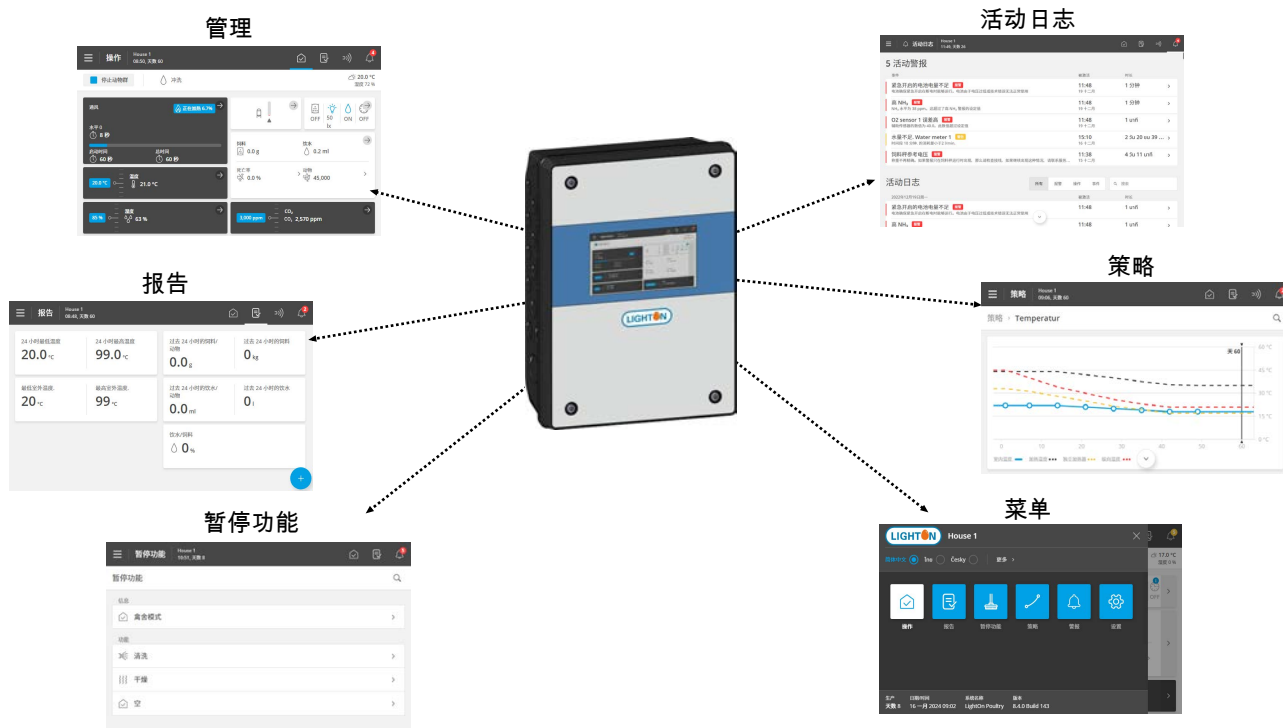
管理

操作 House 1 06:50, 天数 60

停止动物群 冲洗 20.0 °C 湿度 72 %

通风 正在通风 6.7%
水平 0
8 秒
启动时间 60 秒 运行时间 60 秒

OFF 50 lx ON OFF

饲料 0.0 g 饮水 0.2 ml
被 0.0 % 动物 45,000

20.0 °C 温度 21.0 °C

65 % 湿度 63 %

3,000 ppm $CO_2$ 2,570 ppm

活动日志

活动日志 House 1 11:48, 天数 34

5 活动警报

紧急开启的电池电量不足 11:48 1 分钟
高 $NH_3$ 11:48 1 分钟
O2 sensor 1 误差高 11:48 1 uně
水箱不足, Water meter 1 15:10 2 Su 20 su 39
饲料秤重传感器 11:36 4 Su 11 uně

活动日志
紧急开启的电池电量不足 11:48 1 分钟
高 $NH_3$ 11:48 1 分钟

策略

策略 House 1 06:06, 天数 60

策略 › Temperatur

天 60
60 °C
45 °C
30 °C
15 °C
0 °C
0 10 20 30 40 50 60

报告

报告 House 1 06:46, 天数 60

24 小时最低温度 20.0 °C
24 小时最高温度 99.0 °C
过去 24 小时的饲料/动物 0.0 g
过去 24 小时的饲料 0 kg
最低室外温度 20 °C
最高室外温度 99 °C
过去 24 小时的饮水/动物 0.0 ml
过去 24 小时的饮水 0 l
饮水/饲料 0 %

LIGHTON

暂停功能

暂停功能 House 1 10:51, 天数 0

暂停功能
禽舍模式
功能
清洗
干燥
空

菜单

LIGHTON House 1

Ina česky 更多 ›

17.0 °C

操作 报告 暂停功能 策略 警报 设置

天数 8 16 一月 2024 09:02 LightOn Poultry 8.4.0 Build 143